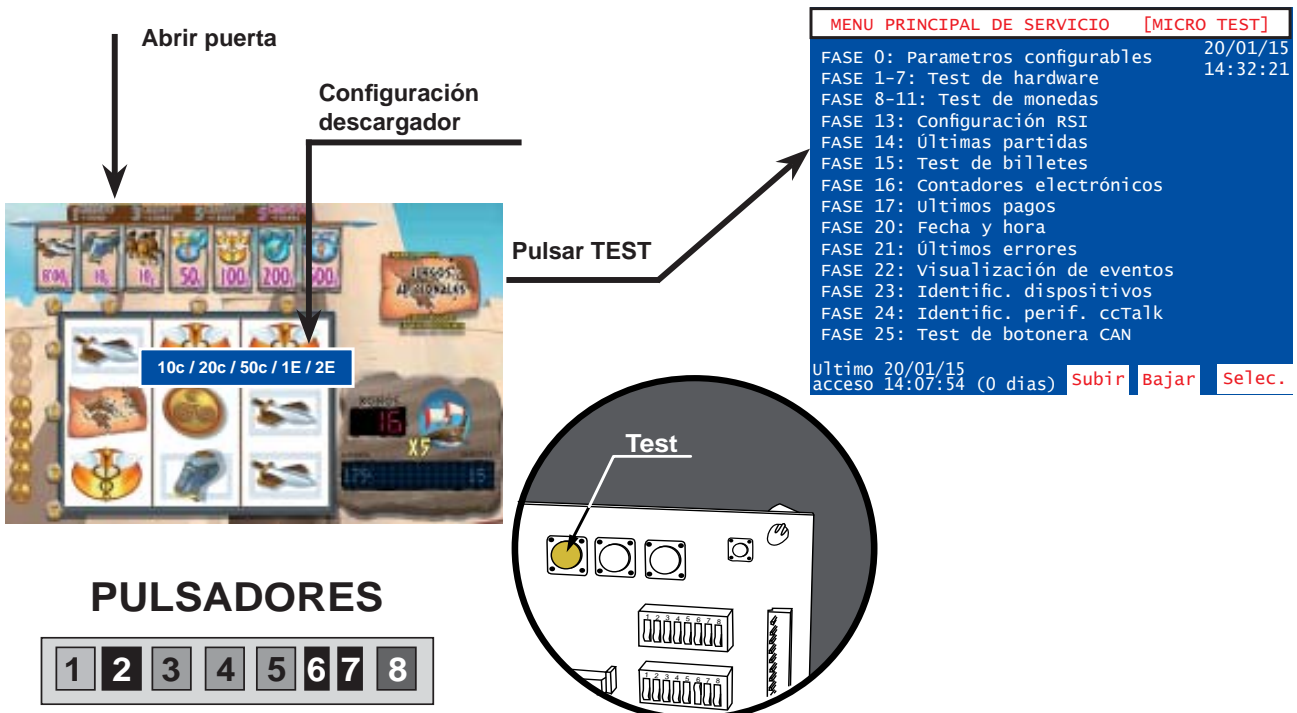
Abrir puerta

Configuración descargador

Pulsar TEST

10c / 20c / 50c / 1E / 2E

16

X5

MENU PRINCIPAL DE SERVICIO [MICRO TEST]

20/01/15
14:32:21

FASE 0: Parametros configurables
FASE 1-7: Test de hardware
FASE 8-11: Test de monedas
FASE 13: Configuración RSI
FASE 14: Últimas partidas
FASE 15: Test de billetes
FASE 16: Contadores electrónicos
FASE 17: Ultimos pagos
FASE 20: Fecha y hora
FASE 21: Últimos errores
FASE 22: Visualización de eventos
FASE 23: Identific. dispositivos
FASE 24: Identific. perif. ccTalk
FASE 25: Test de botonera CAN

Ultimo 20/01/15
acceso 14:07:54 (0 dias)

Subir Bajar Selec.

Test

1 2 3 4 5 6 7 8

1 2 3 4 5 6 7 8

PULSADORES

| 1 | 2 | 3 | 4 | 5 | 6 | 7 | 8 |